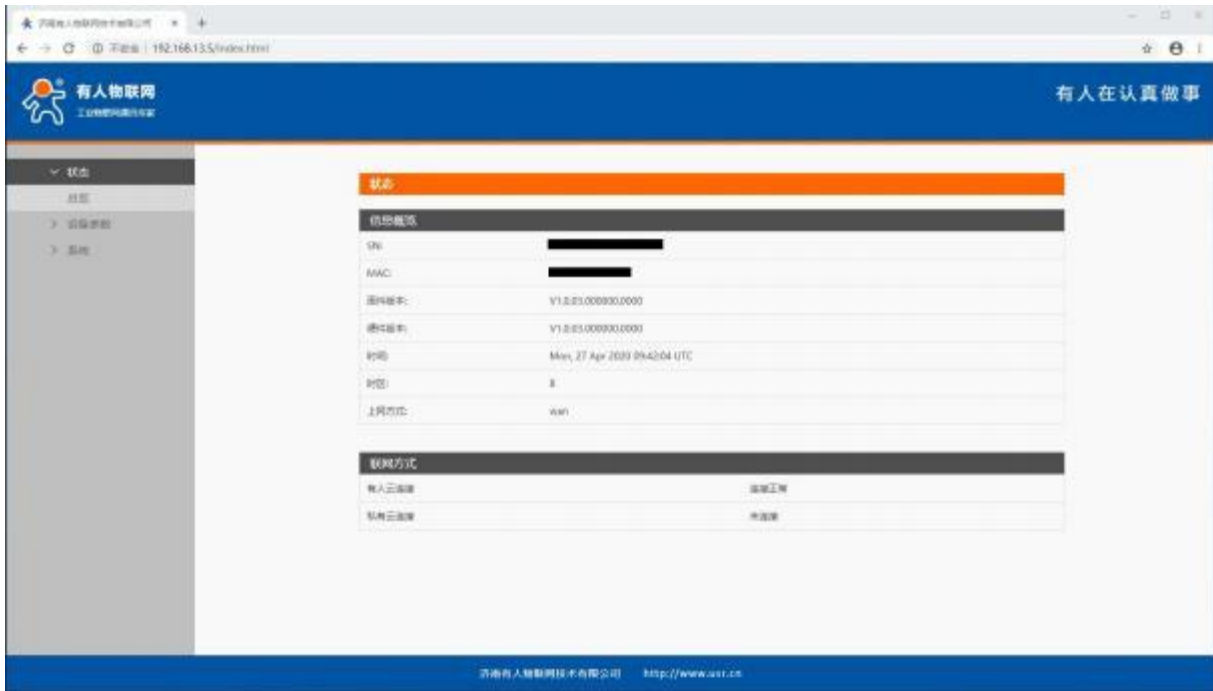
济南有人物联网技术有限公司 × +

← → C ① 不安全 | 192.168.13.5/index.html

有人物联网
工业物联网通信专家

有人在认真做事

状态
总览
设备参数
系统

状态

信息概览

| SN: | |
|---|---|
| MAC: | |
| 固件版本: | V1.0.03.000000.0000 |
| 硬件版本: | V1.0.03.000000.0000 |
| 时间: | Mon, 27 Apr 2020 09:42:04 UTC |
| 时区: | 8 |
| 上网方式: | wan |

联网方式

| 有人云连接 | 连接正常 |
|---|---|
| 私有云连接 | 未连接 |

济南有人物联网技术有限公司 http://www.usr.cn